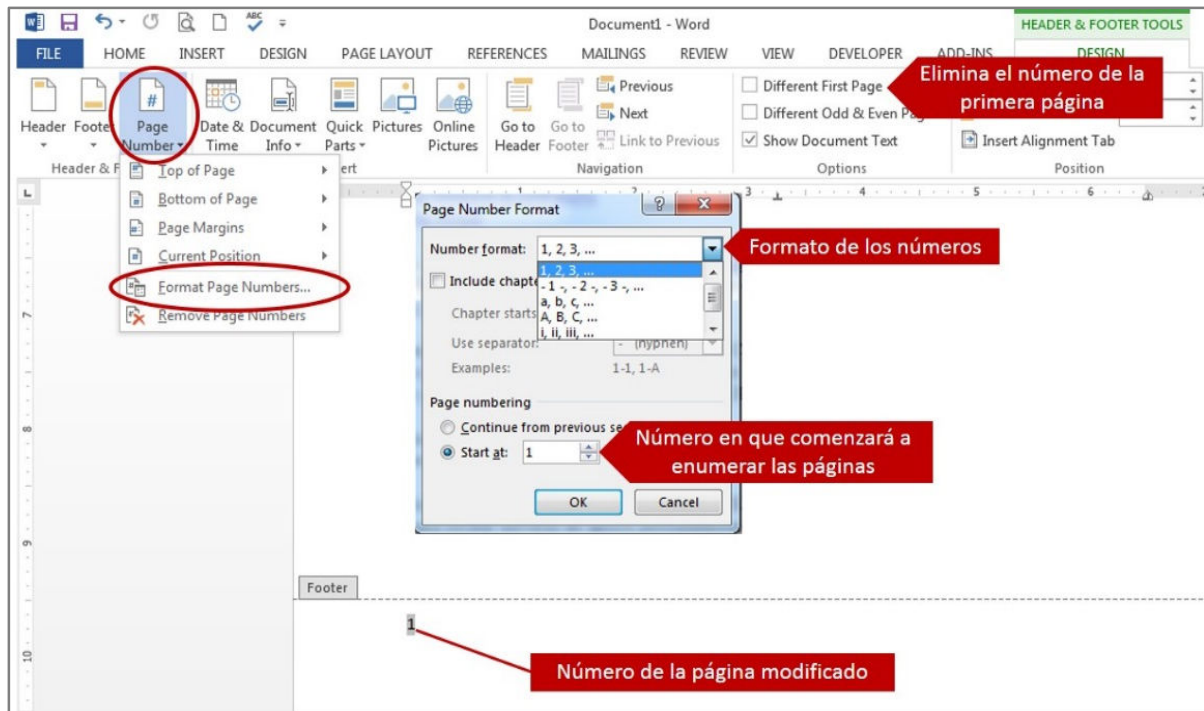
Document1 - Word

HEADER & FOOTER TOOLS

FILE HOME INSERT DESIGN PAGE LAYOUT REFERENCES MAILINGS REVIEW VIEW DEVELOPER ADD-INS DESIGN

Header Foote Page Number Date & Time Document Info Quick Parts Pictures Online Pictures Go to Header Go to Footer Previous Next Link to Previous Different First Page Different Odd & Even Pag Show Document Text Insert Alignment Tab

Header & F ert Navigation Options Position

Elimina el número de la primera página

Top of Page
Bottom of Page
Page Margins
Current Position
Format Page Numbers...
Remove Page Numbers

Page Number Format

Number format: 1, 2, 3, ...

1, 2, 3, ...
- 1 -, - 2 -, - 3 -, ...
a, b, c, ...
A, B, C, ...
i, ii, iii, ...

Formato de los números

Include chapte

Chapter starts

Use separator: - (hyphen)

Examples: 1-1, 1-A

Page numbering

Continue from previous se

Start at: 1

Número en que comenzará a enumerar las páginas

OK Cancel

Footer

1

Número de la página modificado